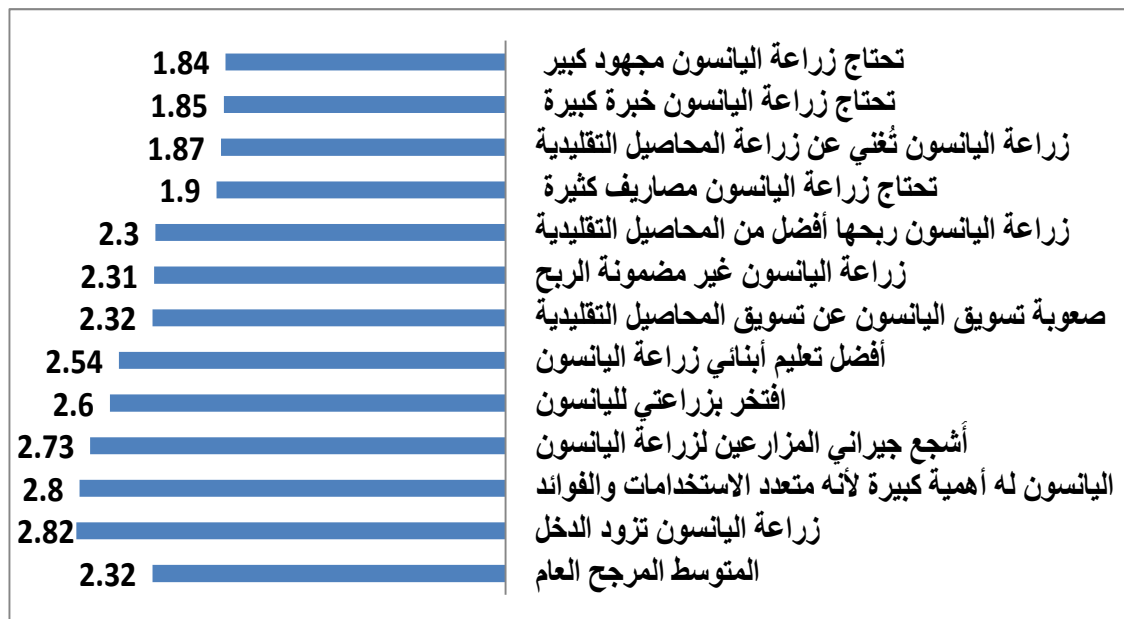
1.84 تحتاج زراعة اليانسون مجهود كبير
1.85 تحتاج زراعة اليانسون خبرة كبيرة
1.87 زراعة اليانسون تُغني عن زراعة المحاصيل التقليدية
1.9 تحتاج زراعة اليانسون مصاريف كثيرة
2.3 زراعة اليانسون ربحها أفضل من المحاصيل التقليدية
2.31 زراعة اليانسون غير مضمونة الربح
2.32 صعوبة تسويق اليانسون عن تسويق المحاصيل التقليدية
2.54 أفضل تعليم أبنائي زراعة اليانسون
2.6 افتخر بزراعتي لليانسون
2.73 أَشجع جيراني المزارعين لزراعة اليانسون
2.8 اليانسون له أهمية كبيرة لأنه متعدد الاستخدامات والفوائد
2.82 زراعة اليانسون تزود الدخل
2.32 المتوسط المرجح العام